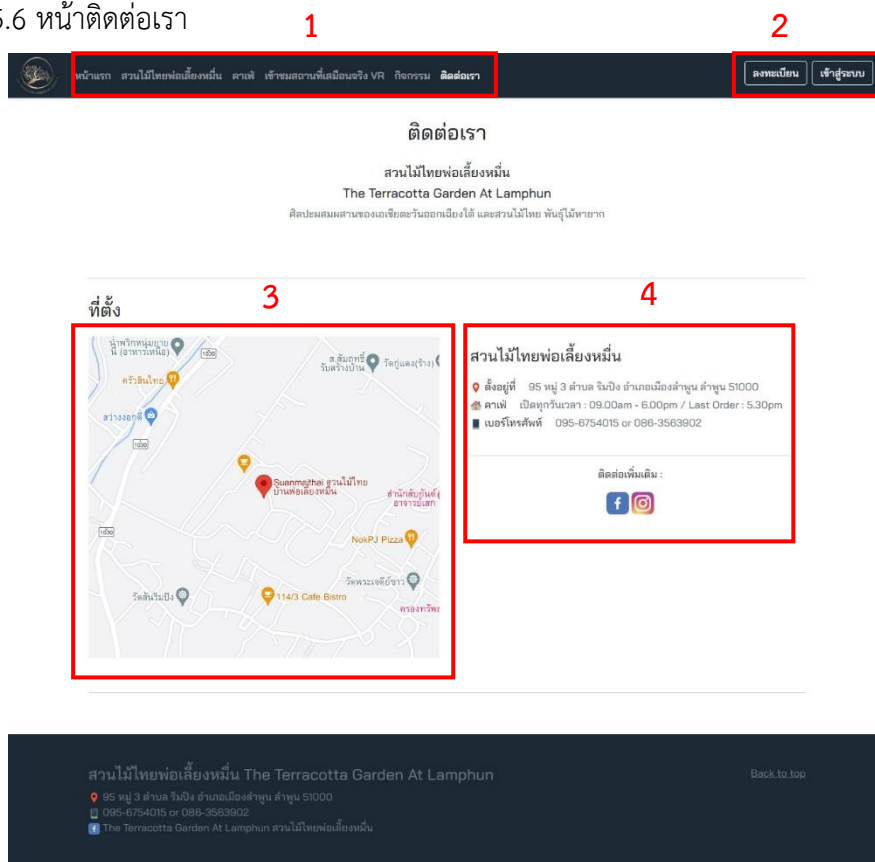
5.6 หน้าติดต่อเรา

1

2

หน้าแรก สวนไม้ไทยพ่อเลี้ยงหมื่น คาเฟ่ เข้าชมสถานที่เสมือนจริง VR กิจกรรม ติดต่อเรา

ลงทะเบียน เข้าสู่ระบบ

ติดต่อเรา

สวนไม้ไทยพ่อเลี้ยงหมื่น
The Terracotta Garden At Lamphun
ศิลปะผสมผสานของเอเชียตะวันออกเฉียงใต้ และสวนไม้ไทย พันธุ์ไม้หายาก

ที่ตั้ง

3

4

น้ำพริกหนุ่มยายนี (อาหารเหนือ)
ส.สัมฤทธิ์ รับสร้างบ้าน
วัดกู่แดง(ร้าง)
ครัวลินไทย
สว่างออโต้
Suanmaithai สวนไม้ไทย บ้านพ่อเลี้ยงหมื่น
สำนักสงฆ์ อาจารย์เสก
NokPJ Pizza
วัดพระเจดีย์ขาว
วัดสันริมปิง
114/3 Cafe Bistro
ครองทรัพย์

สวนไม้ไทยพ่อเลี้ยงหมื่น
ตั้งอยู่ที่ 95 หมู่ 3 ตำบล ริมปิง อำเภอเมืองลำพูน ลำพูน 51000
คาเฟ่ เปิดทุกวันเวลา : 09.00am - 6.00pm / Last Order : 5.30pm
เบอร์โทรศัพท์ 095-6754015 or 086-3563902

ติดต่อเพิ่มเติม :

สวนไม้ไทยพ่อเลี้ยงหมื่น The Terracotta Garden At Lamphun
95 หมู่ 3 ตำบล ริมปิง อำเภอเมืองลำพูน ลำพูน 51000
095-6754015 or 086-3563902
The Terracotta Garden At Lamphun สวนไม้ไทยพ่อเลี้ยงหมื่น

Back to top